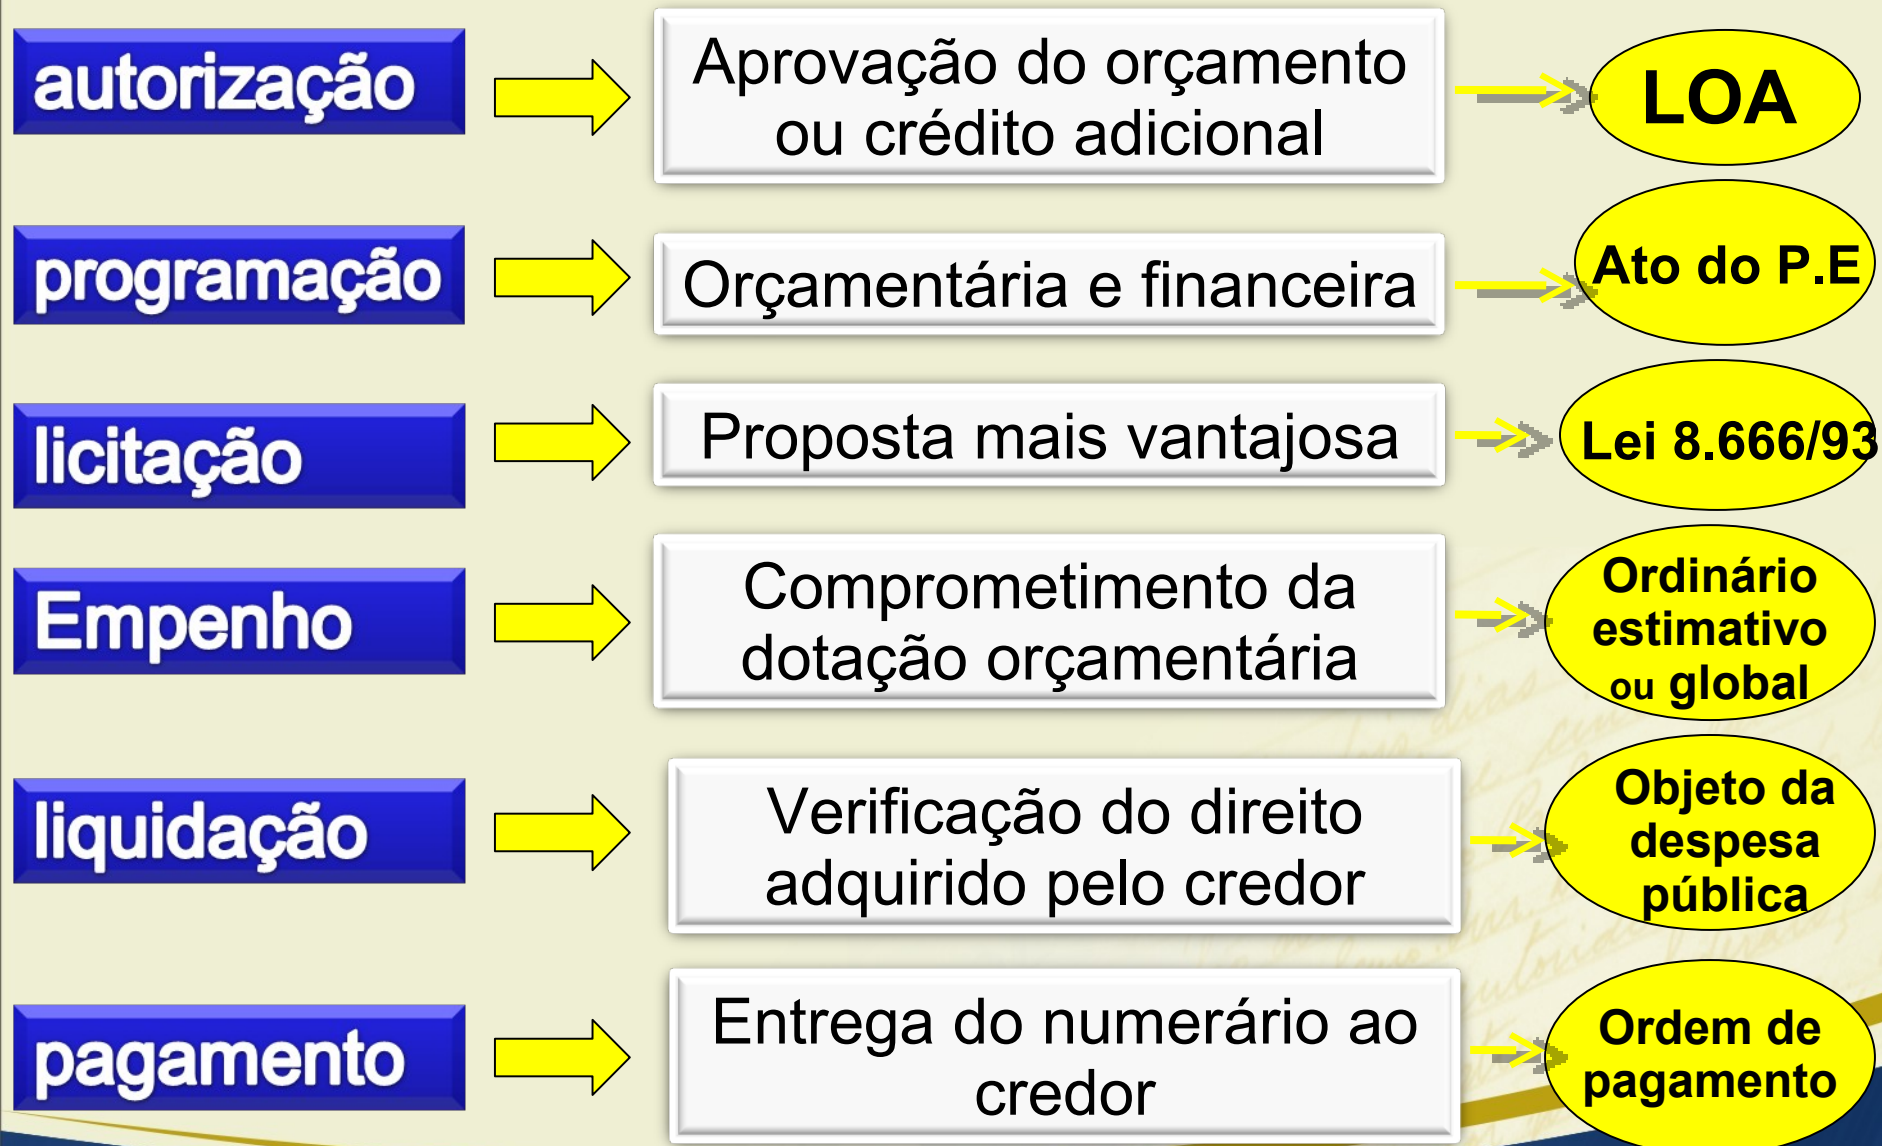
autorização

Aprovação do orçamento ou crédito adicional

LOA

programação

Orçamentária e financeira

Ato do P.E

licitação

Proposta mais vantajosa

Lei 8.666/93

Empenho

Comprometimento da dotação orçamentária

Ordinário estimativo ou global

liquidação

Verificação do direito adquirido pelo credor

Objeto da despesa pública

pagamento

Entrega do numerário ao credor

Ordem de pagamento